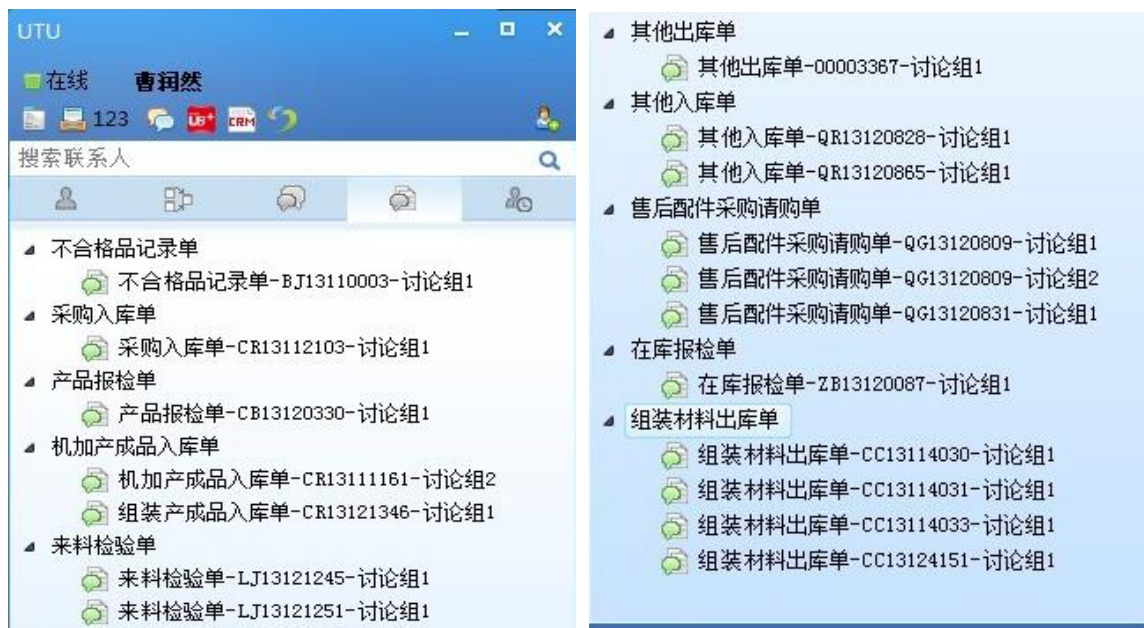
UTU

在线 曹翔然

123

搜索联系人

不合格品记录单
不合格品记录单-BJ13110003-讨论组1
采购入库单
采购入库单-CR13112103-讨论组1
产品报检单
产品报检单-CB13120330-讨论组1
机加产成品入库单
机加产成品入库单-CR13111161-讨论组2
组装产成品入库单-CR13121346-讨论组1
来料检验单
来料检验单-LJ13121245-讨论组1
来料检验单-LJ13121251-讨论组1

其他出库单
其他出库单-00003367-讨论组1
其他入库单
其他入库单-QR13120828-讨论组1
其他入库单-QR13120865-讨论组1
售后配件采购请购单
售后配件采购请购单-QG13120809-讨论组1
售后配件采购请购单-QG13120809-讨论组2
售后配件采购请购单-QG13120831-讨论组1
在库报检单
在库报检单-ZB13120087-讨论组1
组装材料出库单
组装材料出库单-CC13114030-讨论组1
组装材料出库单-CC13114031-讨论组1
组装材料出库单-CC13114033-讨论组1
组装材料出库单-CC13124151-讨论组1